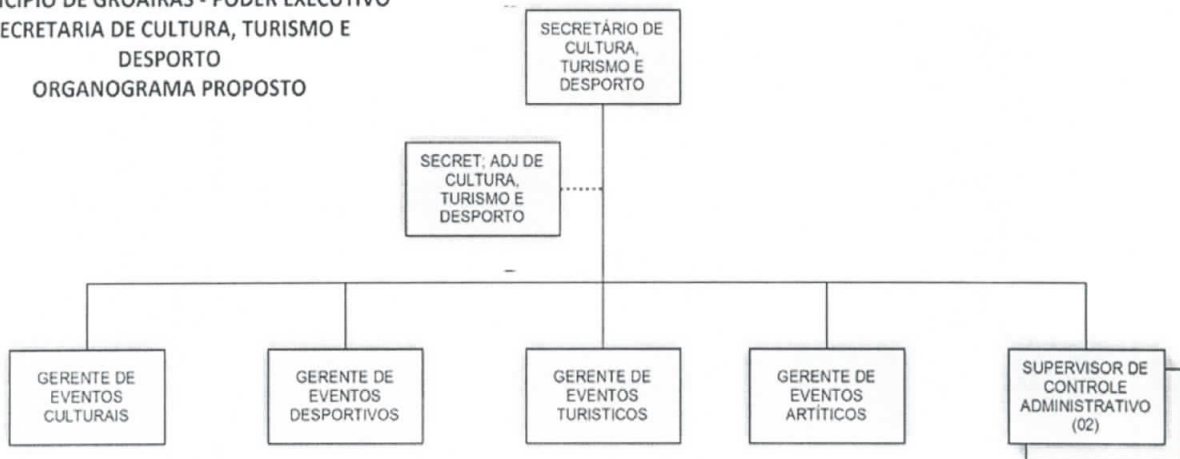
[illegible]ICIPIO DE GROAIRAS - PODER EXECUTIVO
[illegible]ECRETARIA DE CULTURA, TURISMO E DESPORTO
ORGANOGRAMA PROPOSTO

SECRETÁRIO DE CULTURA, TURISMO E DESPORTO

SECRET; ADJ DE CULTURA, TURISMO E DESPORTO

GERENTE DE EVENTOS CULTURAIS

GERENTE DE EVENTOS DESPORTIVOS

GERENTE DE EVENTOS TURISTICOS

GERENTE DE EVENTOS ARTÍTICOS

SUPERVISOR DE CONTROLE ADMINISTRATIVO (02)